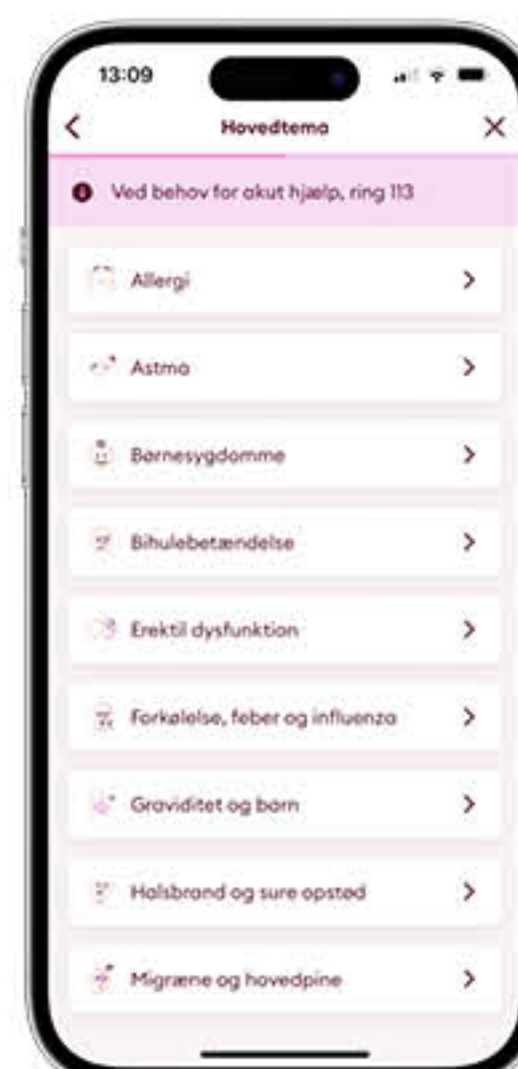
13:09

Hovedtema

Ved behov for akut hjælp, ring 113

Allergi

Astma

Børnesygdomme

Bihulebetændelse

Erektil dysfunktion

Forkølelse, feber og influenza

Graviditet og børn

Halsbrand og sure opstød

Migræne og hovedpine